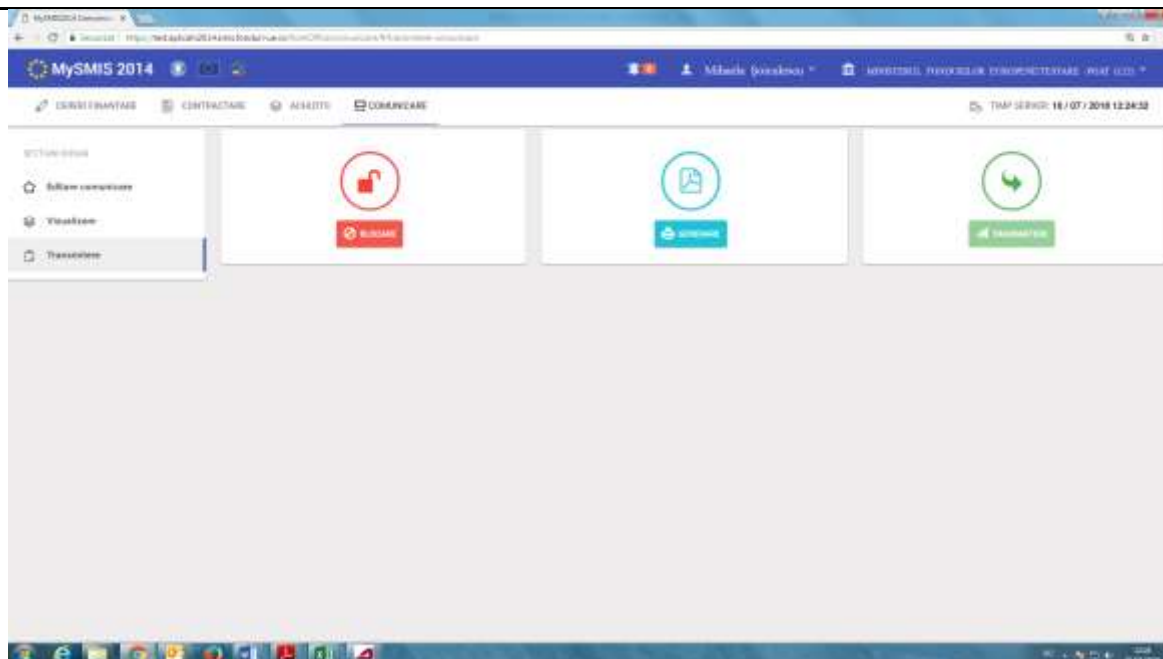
MySMIS 2014

Mihaela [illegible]

MINISTERUL FONDURILOR EUROPENE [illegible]

CERERI FINANTARE

CONTRACTARE

ACHIZITII

COMUNICARE

TIMP SERVER: 18 / 07 / 2018 12:24:32

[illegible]

Editare comunicare

Vizualizare

Transmitere

BLOCARE

DESCARCARE

TRANSMITERE